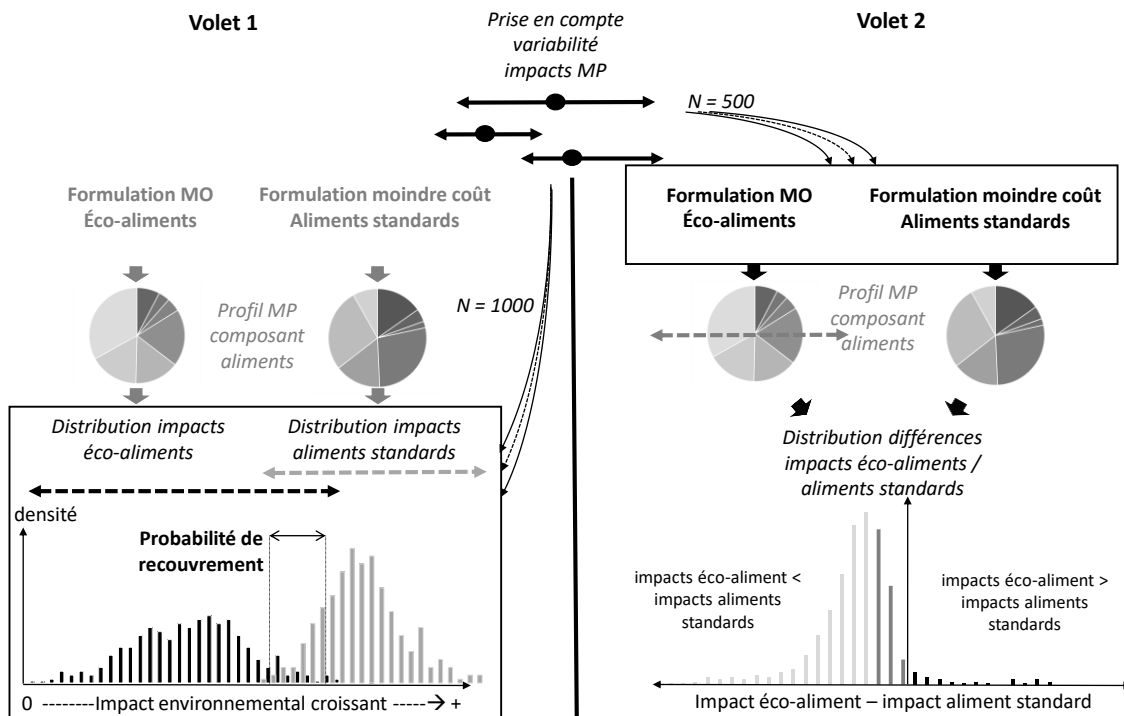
Volet 1

Prise en compte variabilité impacts MP

Volet 2

N = 500

Formulation MO Éco-aliments

Formulation moindre coût Aliments standards

Formulation MO Éco-aliments

Formulation moindre coût Aliments standards

Profil MP composant aliments

N = 1000

Profil MP composant aliments

Distribution impacts éco-aliments

Distribution impacts aliments standards

Distribution différences impacts éco-aliments / aliments standards

densité

Probabilité de recouvrement

impacts éco-aliment < impacts aliments standards

impacts éco-aliment > impacts aliments standards

0 --------Impact environnemental croissant -----→ +

Impact éco-aliment – impact aliment standard